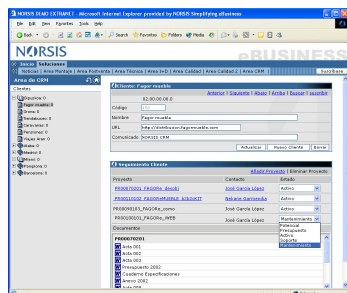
NORSIS DEMO EXTRANET - Microsoft Internet Explorer provided by NORSIS Simplifying eBusiness

File Edit View Favorites Tools Help

Back Search Favorites Folders Media

NORSIS eBUSINESS

Inicio Seleccione

Noticias | Area Montaje | Area Postventa | Area Técnica | Area I+D | Area Calidad | Area Calidad 2 | Area CRM Suscribirse

Area de CRM

Clientes

Electrónica 0
Fagor mueble 0
Orona 0
Tenabasoca 0
Harino Nal 0
Panorama 0
Fagor Arrasate 0
Ikusi 0
Mondragon 0
Maier 0
Ulma 0
Elexoma 0

Cliente: Fagor mueble

Anterior | Siguiente | Abajo | Arriba | Buscar | Insertar

82.00.00.00.0

Código 003

Nombre Fagor mueble

URL http://distribucion.fagormueble.com

Comunicado NORSIS CRM

Actualizar Nuevo Cliente Borrar

Seguimiento Cliente

Añadir Proyecto | Eliminar Proyecto

| Proyecto | Contacto | Estado |
|---|---|---|
| PR00070201 FAGORe_decoki | José García López | Activo |
| PR00100102 FAGORe_HERMLP_SINDICAT | Nekane Garmendia | Activo |
| PR00090103 FAGORe_como | José García López | Activo |
| PR00100101 FAGORe_WEB | José García López | Mantenimiento |

Potencial
Presupuesto
Activo
Soporte
Mantenimiento

Documentos

PR00070201
Acta 001
Acta 002
Acta 003
Presupuesto 2002
Cuaderno Especificaciones
Anexo 2002
Acta 004